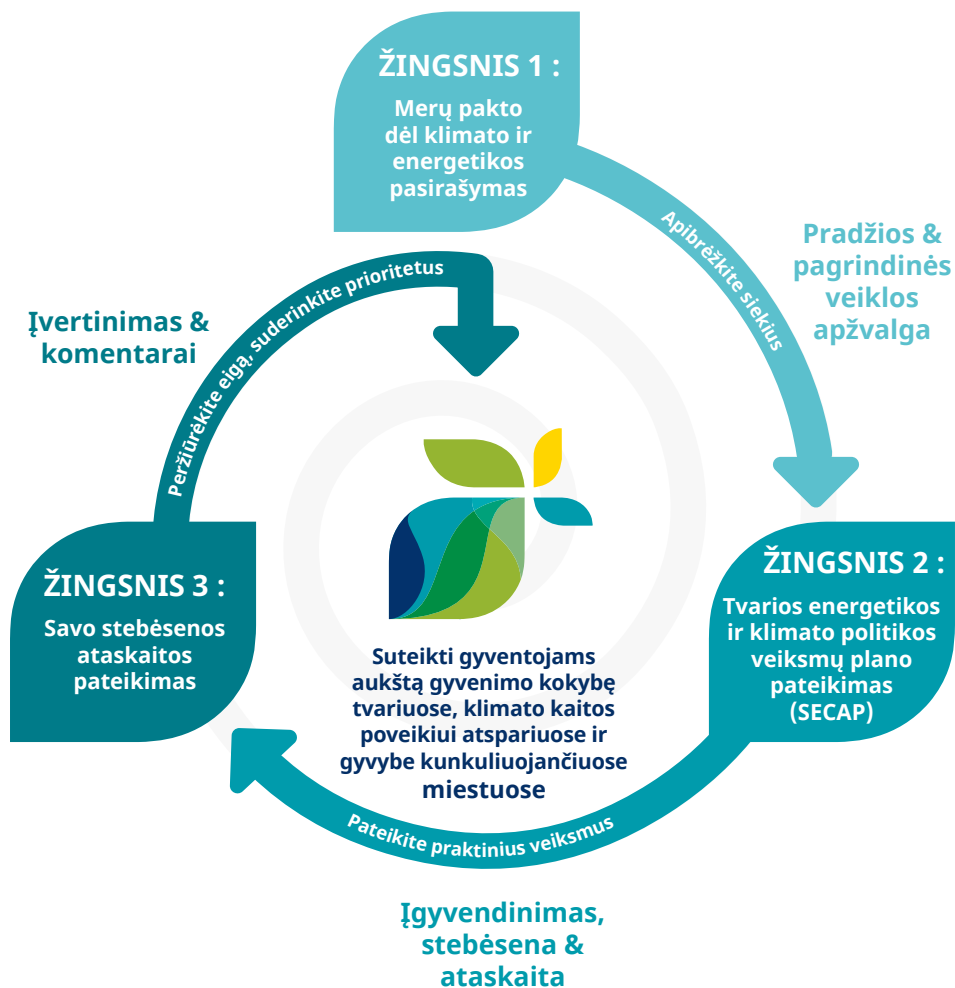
ŽINGSNIS 1 :

Merų pakto dėl klimato ir energetikos pasirašymas

Apibrėžkite siekius

Pradžios & pagrindinės veiklos apžvalga

ŽINGSNIS 2 :

Tvarios energetikos ir klimato politikos veiksmų plano pateikimas (SECAP)

Pateikite praktinius veiksmus

Įgyvendinimas, stebėsena & ataskaita

ŽINGSNIS 3 :

Savo stebėsenos ataskaitos pateikimas

Peržiūrėkite eigą, suderinkite prioritetus

Įvertinimas & komentarai

Suteikti gyventojams aukštą gyvenimo kokybę tvariuose, klimato kaitos poveikiui atspariuose ir gyvybe kunkuliuojančiuose miestuose